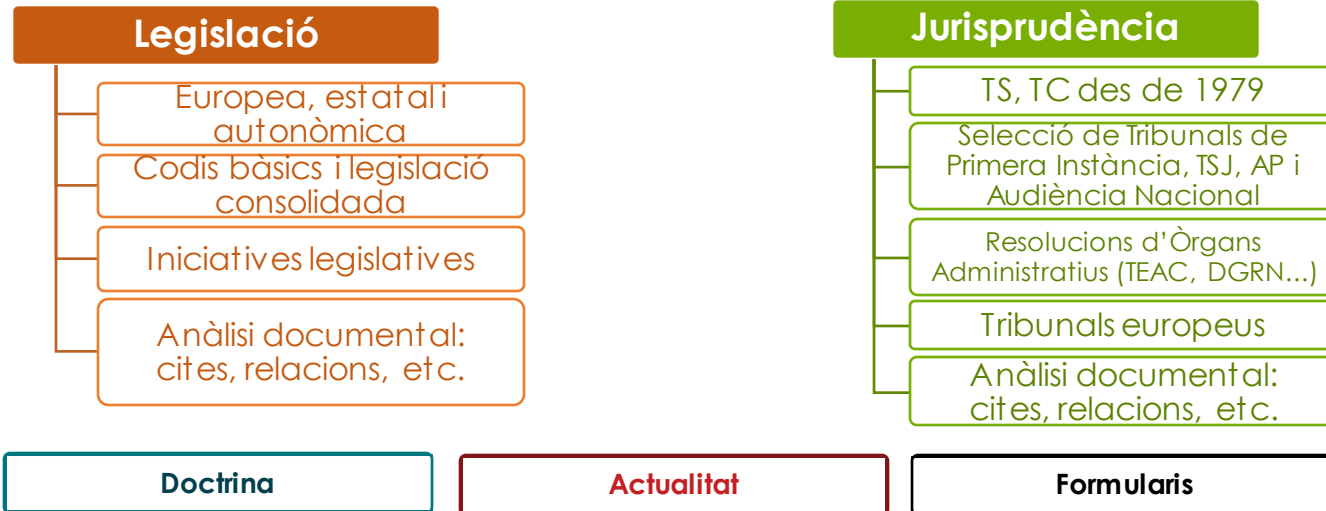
Legislació

Europea, estatal i autonòmica

Codis bàsics i legislació consolidada

Iniciatives legislatives

Anàlisi documental: cites, relacions, etc.

Jurisprudència

TS, TC des de 1979

Selecció de Tribunals de Primera Instància, TSJ, AP i Audiència Nacional

Resolucions d'Òrgans Administratius (TEAC, DGRN...)

Tribunals europeus

Anàlisi documental: cites, relacions, etc.

Doctrina

Actualitat

Formularis